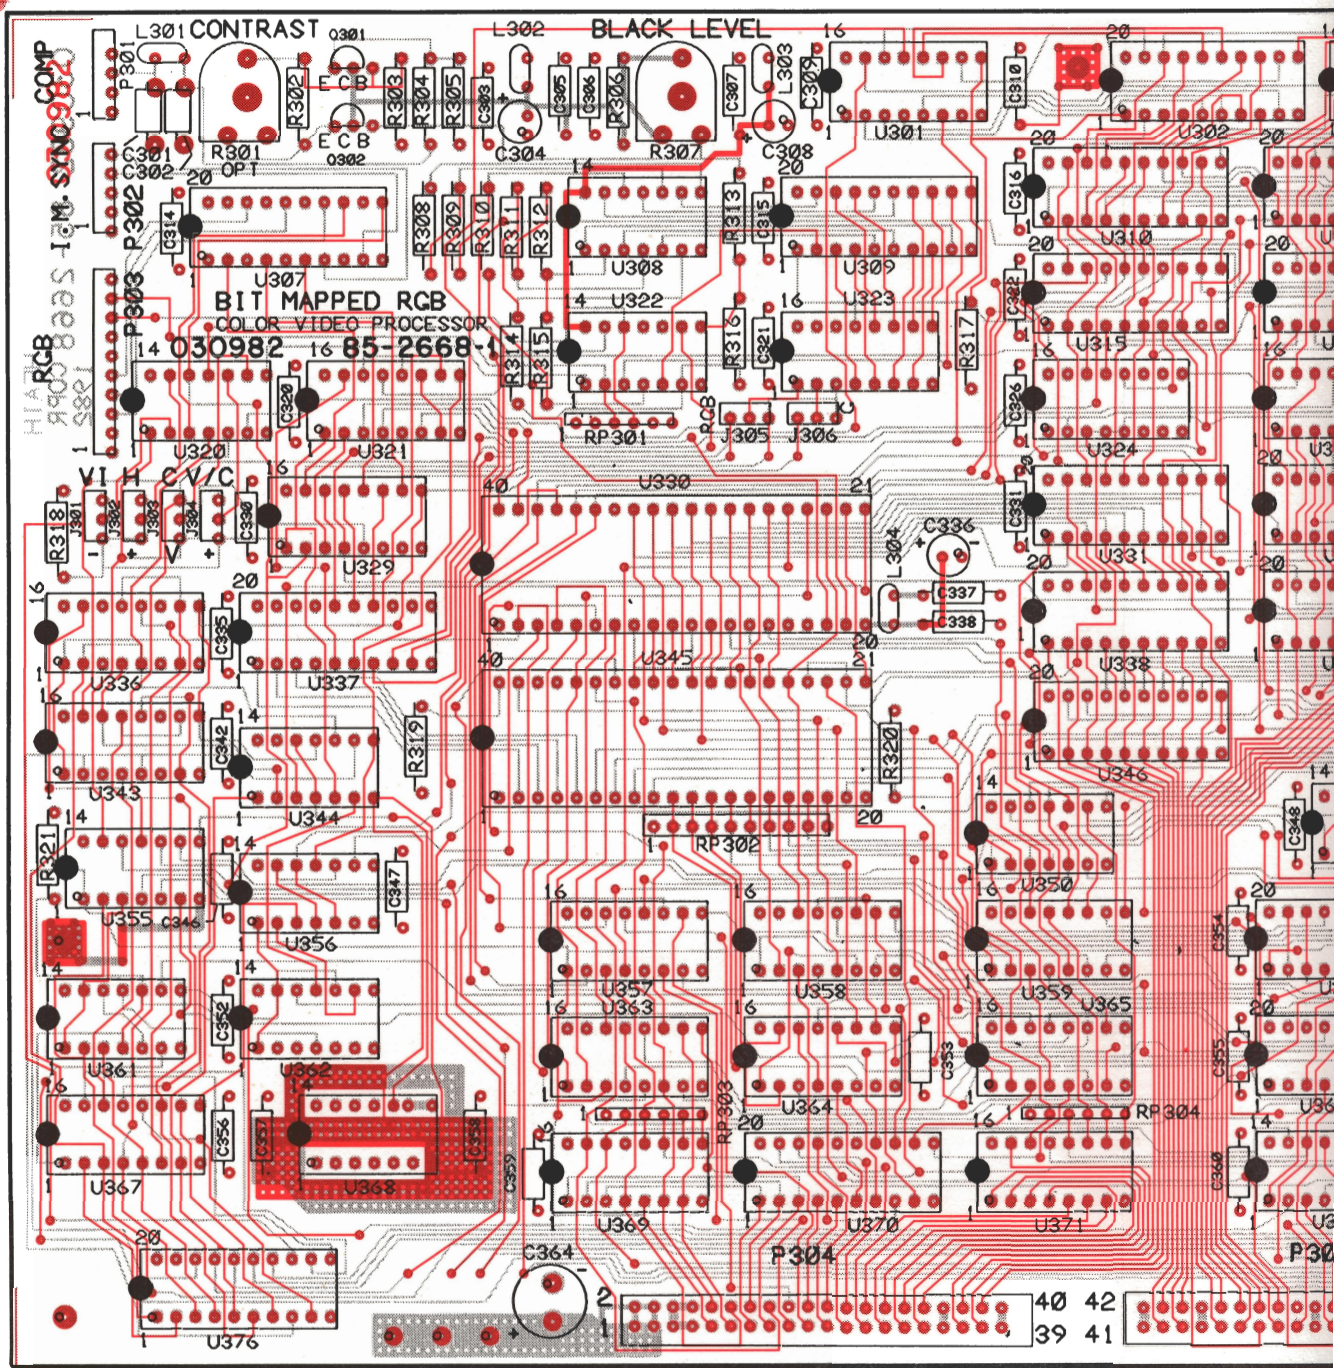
COMP
SYNC
I.M.
RGB
P301
L301 CONTRAST
Q301
E C B
R302
R303
R304
R305
C303
L302
BLACK LEVEL
C305
C306
R306
C307
L303
C309
16
U301
C310
20
U302
C301
C302
R301
OPT
E C B
Q302
C304
R307
C308
20
P302
20
C314
U307
R308
R309
R310
R311
R312
14
U308
R313
C315
U309
C316
U310
P303
BIT MAPPED RGB
COLOR VIDEO PROCESSOR
14 030982
16 85-2668-
U322
R314
R315
16
U323
R316
C321
R317
C322
U315
C320
U320
U321
RP301
RGB
J305
J306
C326
U324
VI H C V/C
R318
J301
J302
J303
J304
C330
16
U329
40
U330
21
C331
U331
C336
L304
C337
C338
16
C335
20
U336
U337
40
U345
21
20
20
U338
16
14
C342
U343
R319
R320
U344
U346
R321
14
14
C347
U355
C346
RP302
20
14
16
U350
C348
U356
16
16
U357
U358
U359
U365
C354
20
14
14
C352
U363
16
C353
C355
U361
U362
14
C357
C358
16
U364
RP303
20
RP304
14
C356
U367
U368
C359
U369
U370
U371
C360
20
P304
C364
2
1
40 42
39 41
U376
P30